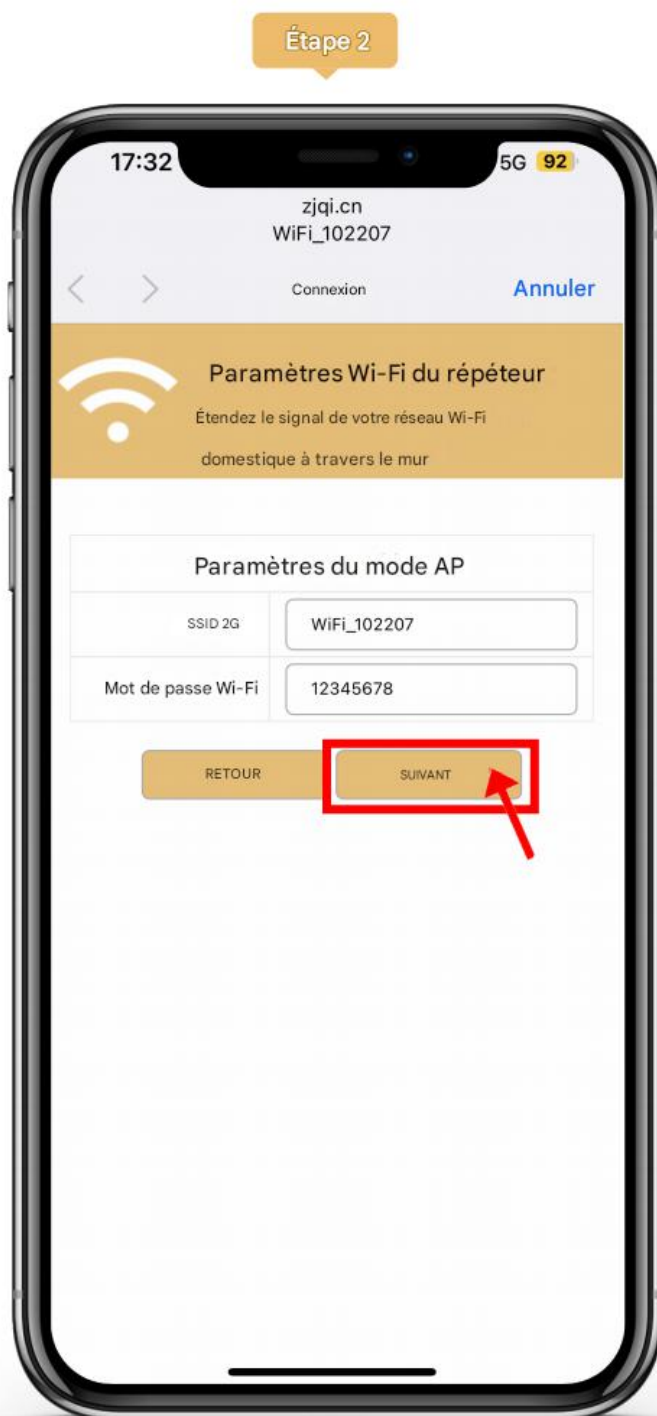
Étape 2

17:32

5G 92

zjqi.cn
WiFi_102207

Connexion

Annuler

Paramètres Wi-Fi du répéteur

Étendez le signal de votre réseau Wi-Fi domestique à travers le mur

| Paramètres du mode AP | |
|---|---|
| SSID 2G | WiFi_102207 |
| Mot de passe Wi-Fi | 12345678 |

RETOUR

SUIVANT